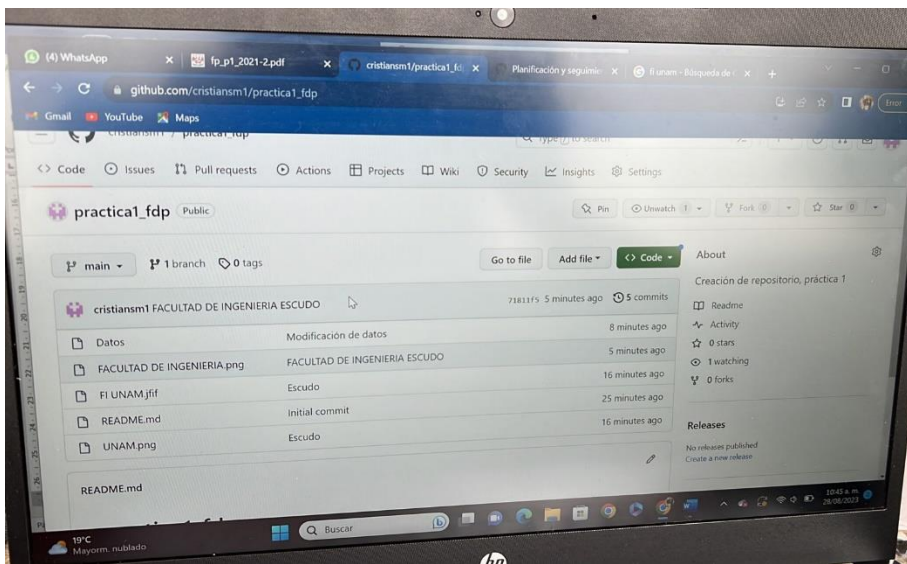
(4) WhatsApp
fp_p1_2021-2.pdf
cristiansm1/practica1_fd
Planificación y seguimie
fi unam - Búsqueda de
github.com/cristiansm1/practica1_fdp
Gmail YouTube Maps
cristiansm1 / practica1_fdp
Type / to search
Code Issues Pull requests Actions Projects Wiki Security Insights Settings
practica1_fdp Public
Pin Unwatch 1 Fork 0 Star 0
main 1 branch 0 tags
Go to file Add file Code
About
Creación de repositorio, práctica 1
cristiansm1 FACULTAD DE INGENIERIA ESCUDO
71811f5 5 minutes ago 5 commits
Readme
Activity
0 stars
1 watching
0 forks
| | | |
|---|---|---|
| Datos | Modificación de datos | 8 minutes ago |
| FACULTAD DE INGENIERIA.png | FACULTAD DE INGENIERIA ESCUDO | 5 minutes ago |
| FI UNAM.jfif | Escudo | 16 minutes ago |
| README.md | Initial commit | 25 minutes ago |
| UNAM.png | Escudo | 16 minutes ago |
Releases
No releases published
Create a new release
README.md
19°C
Mayorm. nublado
Buscar
10:45 a. m.
28/08/2023